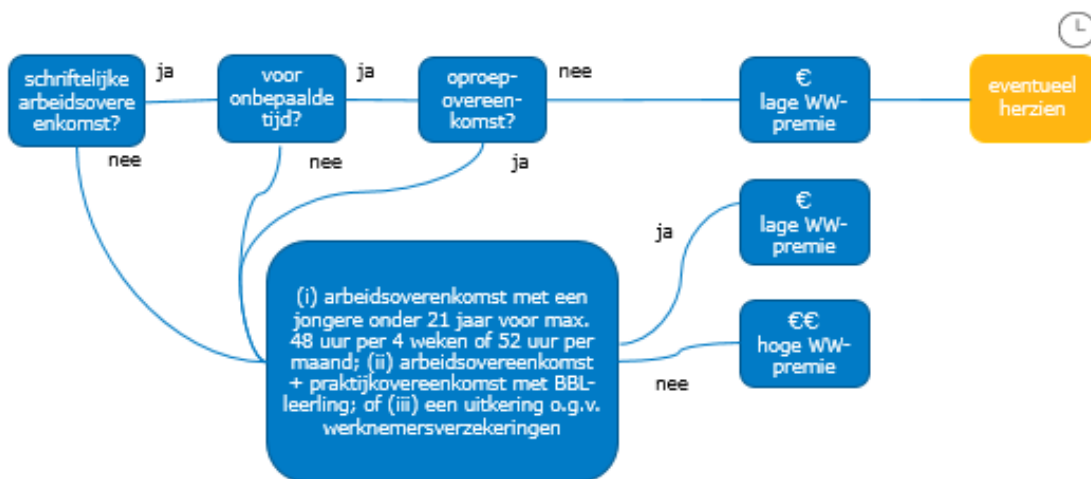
schriftelijke arbeidsovereenkomst?

ja

voor onbepaalde tijd?

ja

oproep-overeenkomst?

nee

€
lage WW-premie

eventueel herzien

nee

nee

ja

€
lage WW-premie

ja

(i) arbeidsoverenkomst met een jongere onder 21 jaar voor max. 48 uur per 4 weken of 52 uur per maand; (ii) arbeidsovereenkomst + praktijkovereenkomst met BBL-leerling; of (iii) een uitkering o.g.v. werknemersverzekeringen

€€
hoge WW-premie

nee